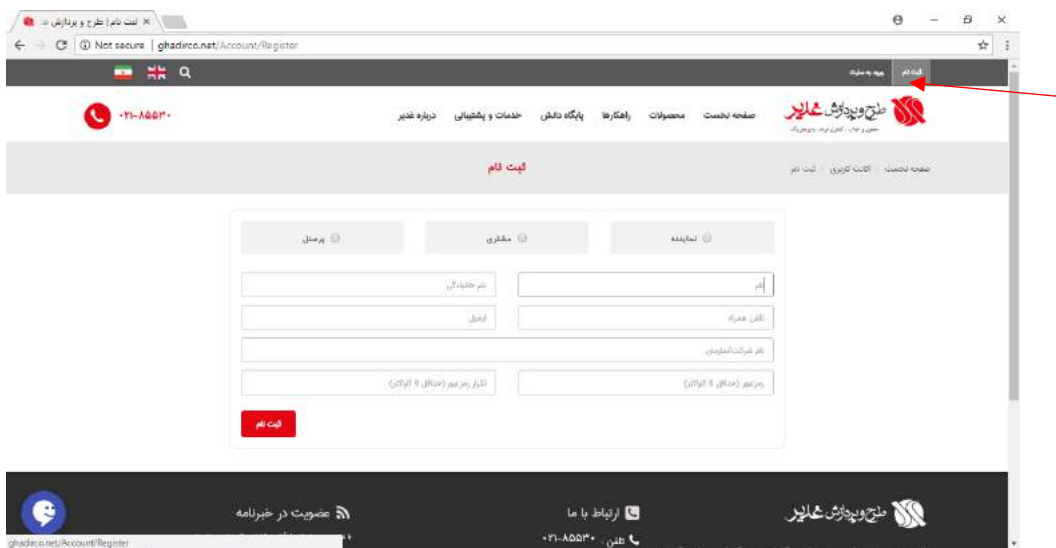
ثبت نام | طرح و پردازش غ ×

Not secure | ghadirco.net/Account/Register

ثبت نام ورود به سایت

Q

طرح و پردازش غدیر
صفحه نخست محصولات راهکارها پایگاه دانش خدمات و پشتیبانی درباره غدیر

۰۲۱-۸۵۵۳۰

صفحه نخست / اکانت کاربری / ثبت نام

ثبت نام

نماینده مشتری پرسنل

نام
نام خانوادگی
تلفن همراه
ایمیل
نام شرکت/سازمان
رمز عبور (حداقل ۵ کاراکتر)
تکرار رمز عبور (حداقل ۵ کاراکتر)

ثبت نام

طرح و پردازش غدیر

ارتباط با ما
تلفن: ۰۲۱-۸۵۵۳۰

عضویت در خبرنامه

ghadirco.net/Account/Register